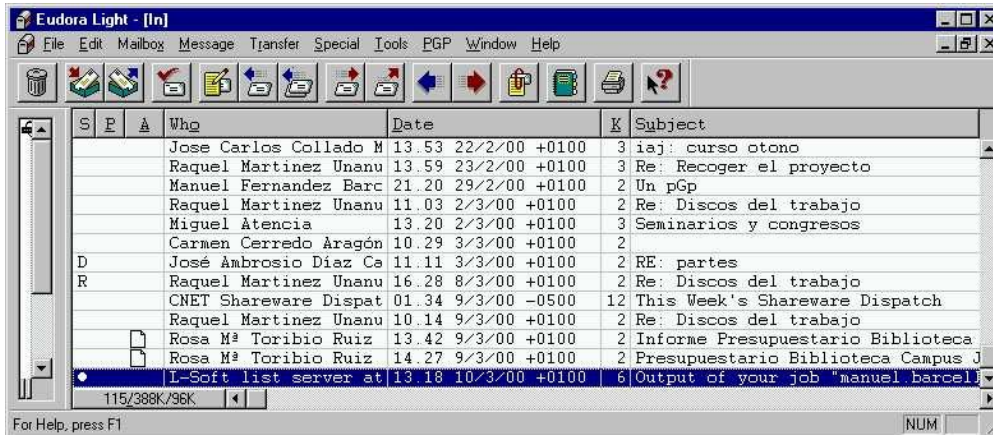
Eudora Light - [In]

File Edit Mailbox Message Transfer Special Tools PGP Window Help

| S | P | A | Who | Date | K | Subject |
|---|---|---|---|---|---|---|
| | | | Jose Carlos Collado M | 13.53 22/2/00 +0100 | 3 | iaj: curso otono |
| | | | Raquel Martinez Unanu | 13.59 23/2/00 +0100 | 3 | Re: Recoger el proyecto |
| | | | Manuel Fernandez Barc | 21.20 29/2/00 +0100 | 2 | Un pGp |
| | | | Raquel Martinez Unanu | 11.03 2/3/00 +0100 | 2 | Re: Discos del trabajo |
| | | | Miguel Atencia | 13.20 2/3/00 +0100 | 3 | Seminarios y congresos |
| | | | Carmen Cerredo Aragón | 10.29 3/3/00 +0100 | 2 | |
| D | | | José Ambrosio Díaz Ca | 11.11 3/3/00 +0100 | 2 | RE: partes |
| R | | | Raquel Martinez Unanu | 16.28 8/3/00 +0100 | 2 | Re: Discos del trabajo |
| | | | CNET Shareware Dispat | 01.34 9/3/00 -0500 | 12 | This Week's Shareware Dispatch |
| | | | Raquel Martinez Unanu | 10.14 9/3/00 +0100 | 2 | Re: Discos del trabajo |
| | | | Rosa Mª Toribio Ruiz | 13.42 9/3/00 +0100 | 2 | Informe Presupuestario Biblioteca |
| | | | Rosa Mª Toribio Ruiz | 14.27 9/3/00 +0100 | 2 | Presupuestario Biblioteca Campus J |
| • | | | L-Soft list server at | 13.18 10/3/00 +0100 | 6 | Output of your job "manuel.barcel |

115/388K/96K

For Help, press F1

NUM